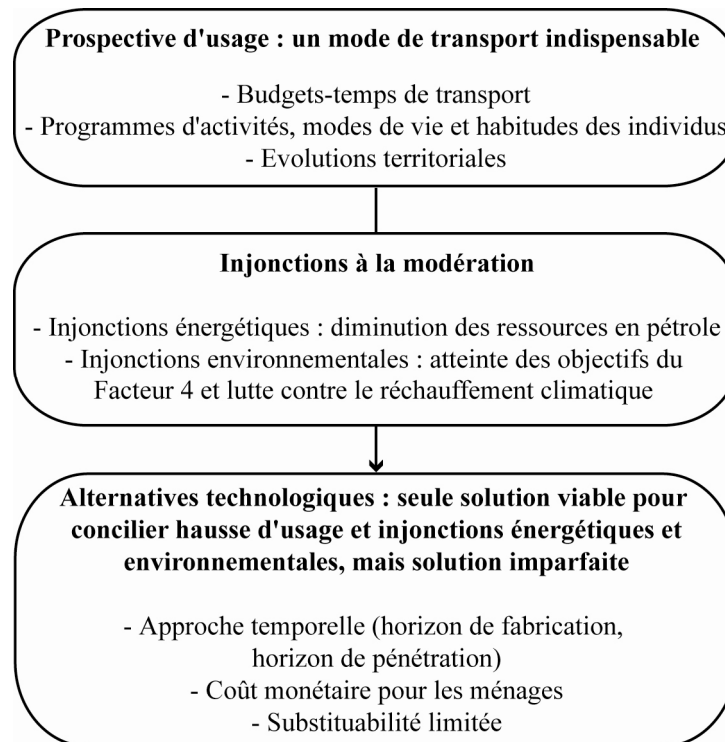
Prospective d'usage : un mode de transport indispensable

- Budgets-temps de transport
- Programmes d'activités, modes de vie et habitudes des individus
- Evolutions territoriales

Injonctions à la modération

- Injonctions énergétiques : diminution des ressources en pétrole
- Injonctions environnementales : atteinte des objectifs du Facteur 4 et lutte contre le réchauffement climatique

Alternatives technologiques : seule solution viable pour concilier hausse d'usage et injonctions énergétiques et environnementales, mais solution imparfaite

- Approche temporelle (horizon de fabrication, horizon de pénétration)
- Coût monétaire pour les ménages
- Substituabilité limitée